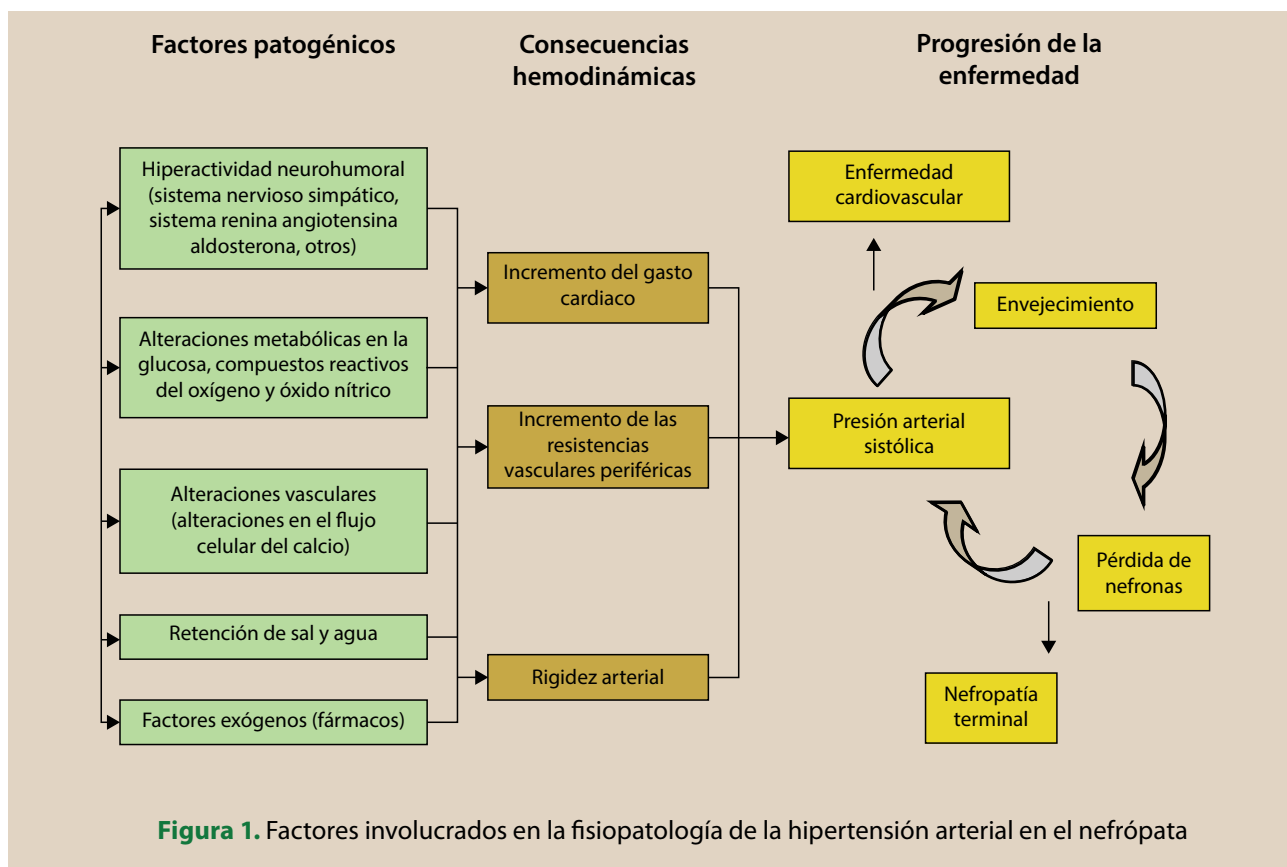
Factores patogénicos

Consecuencias hemodinámicas

Progresión de la enfermedad

Hiperactividad neurohumoral (sistema nervioso simpático, sistema renina angiotensina aldosterona, otros)

Alteraciones metabólicas en la glucosa, compuestos reactivos del oxígeno y óxido nítrico

Alteraciones vasculares (alteraciones en el flujo celular del calcio)

Retención de sal y agua

Factores exógenos (fármacos)

Incremento del gasto cardiaco

Incremento de las resistencias vasculares periféricas

Rigidez arterial

Enfermedad cardiovascular

Envejecimiento

Presión arterial sistólica

Pérdida de nefronas

Nefropatía terminal

Figura 1. Factores involucrados en la fisiopatología de la hipertensión arterial en el nefrópata